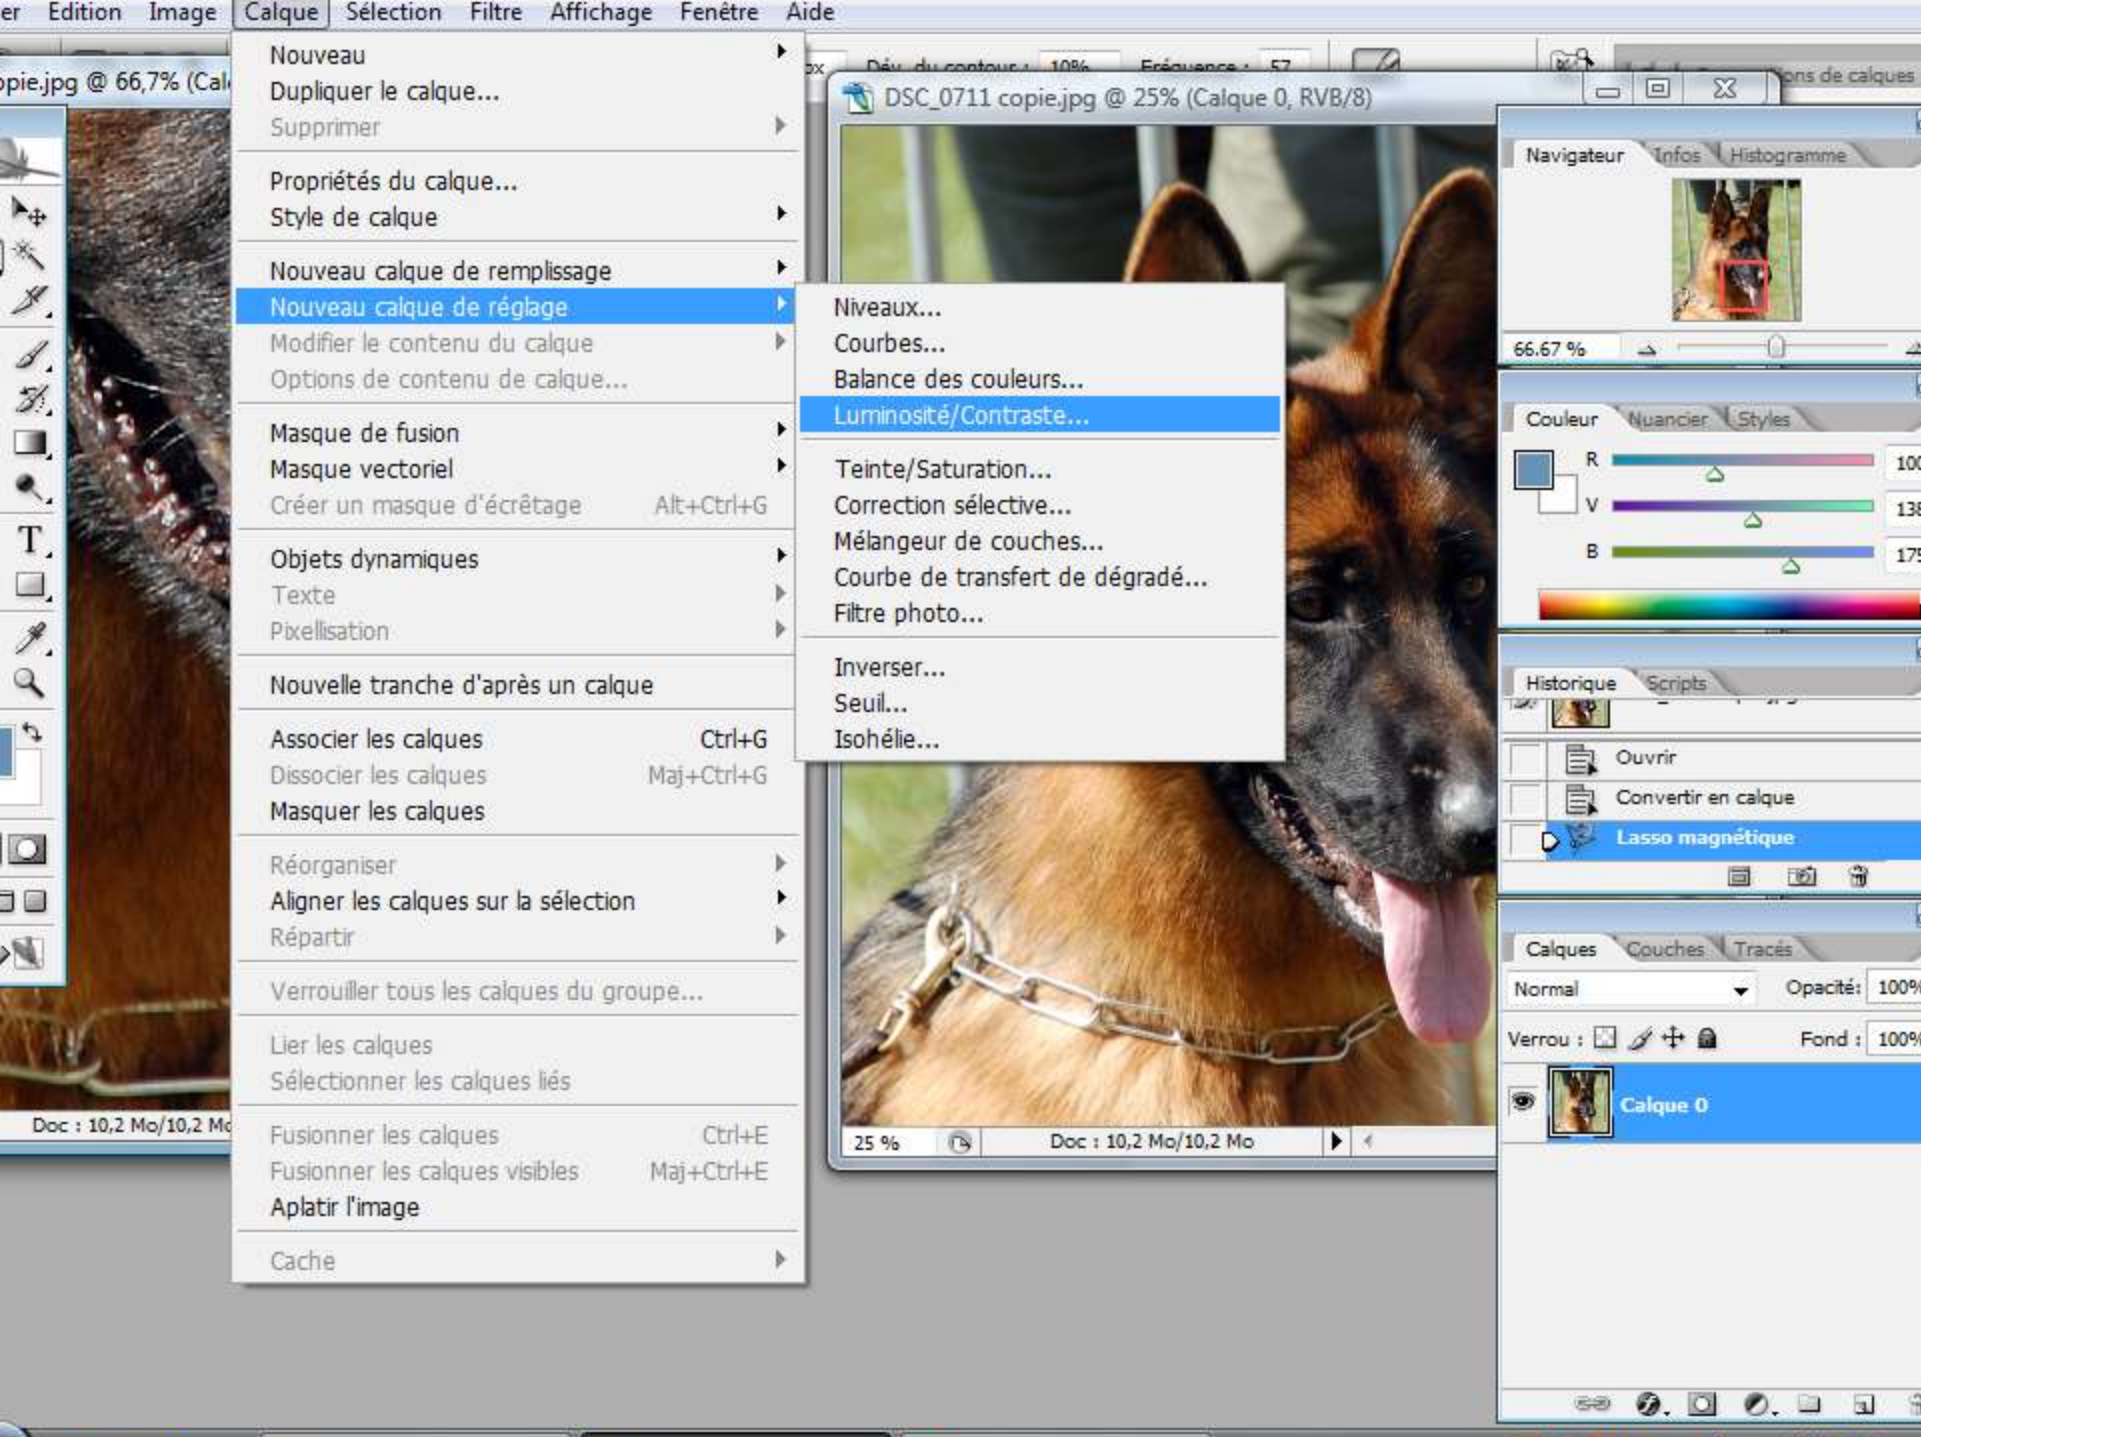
er Edition Image Calque Sélection Filtre Affichage Fenêtre Aide

pie.jpg @ 66,7% (Cal

px Dév. du contour : 10% Fréquence : 57

ons de calques

DSC_0711 copie.jpg @ 25% (Calque 0, RVB/8)

Nouveau
Dupliquer le calque...
Supprimer

Propriétés du calque...
Style de calque

Nouveau calque de remplissage
Nouveau calque de réglage
Modifier le contenu du calque
Options de contenu de calque...

Masque de fusion
Masque vectoriel
Créer un masque d'écrêtage Alt+Ctrl+G

Objets dynamiques
Texte
Pixellisation

Nouvelle tranche d'après un calque

Associer les calques Ctrl+G
Dissocier les calques Maj+Ctrl+G
Masquer les calques

Réorganiser
Aligner les calques sur la sélection
Répartir

Verrouiller tous les calques du groupe...

Lier les calques
Sélectionner les calques liés

Fusionner les calques Ctrl+E
Fusionner les calques visibles Maj+Ctrl+E
Aplatir l'image

Cache

Niveaux...
Courbes...
Balance des couleurs...
Luminosité/Contraste...

Teinte/Saturation...
Correction sélective...
Mélangeur de couches...
Courbe de transfert de dégradé...
Filtre photo...

Inverser...
Seuil...
Isohélie...

Navigateur Infos Histogramme

66.67 %

Couleur Nuancier Styles

R 100
V 138
B 175

Historique Scripts

Ouvrir
Convertir en calque
Lasso magnétique

Calques Couches Tracés

Normal Opacité: 100%

Verrou : Fond : 100%

Calque 0

Doc : 10,2 Mo/10,2 Mo

25 % Doc : 10,2 Mo/10,2 Mo